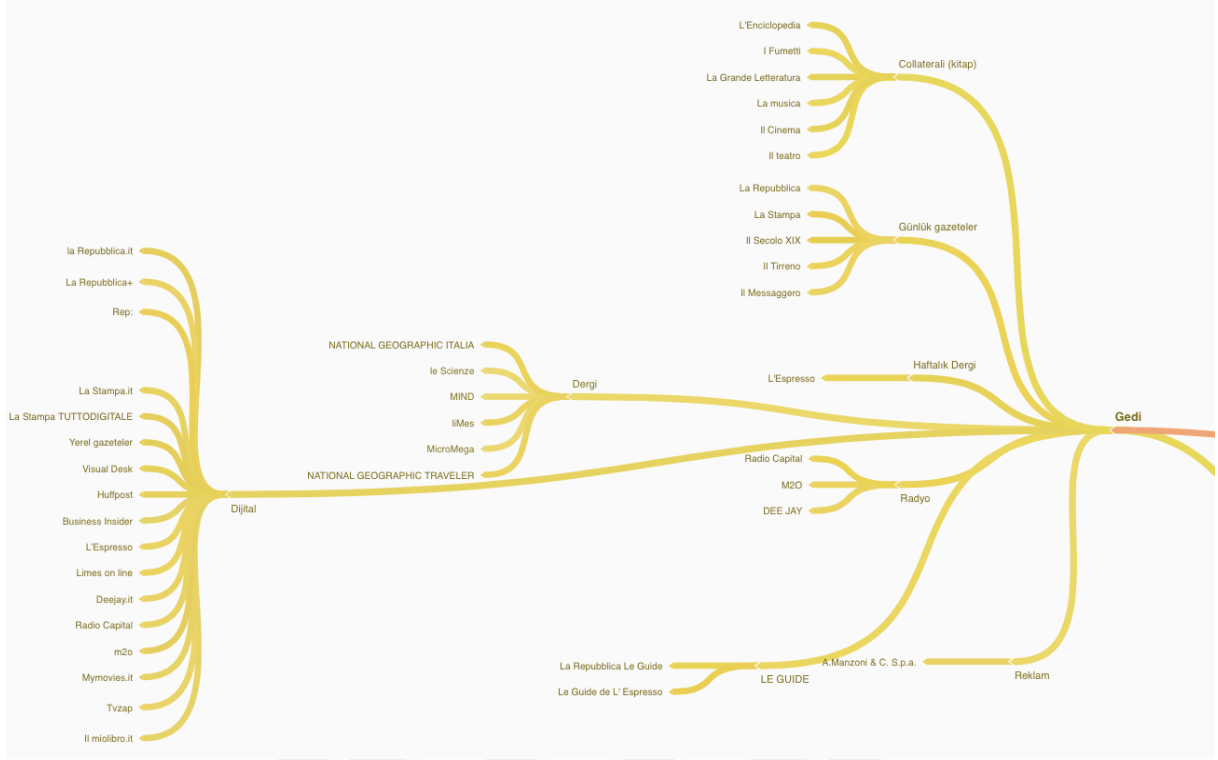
L'Enciclopedia
I Fumetti
La Grande Letteratura
La musica
Il Cinema
Il teatro
Collaterali (kitap)

La Repubblica
La Stampa
Il Secolo XIX
Il Tirreno
Il Messaggero
Günlük gazeteler

la Repubblica.it
La Repubblica+
Rep:

NATIONAL GEOGRAPHIC ITALIA
le Scienze
MIND
liMes
MicroMega
NATIONAL GEOGRAPHIC TRAVELER
Dergi

L'Espresso
Haftalık Dergi

Gedi

La Stampa.it
La Stampa TUTTODIGITALE
Yerel gazeteler
Visual Desk
Huffpost
Business Insider
L'Espresso
Limes on line
Deejay.it
Radio Capital
m2o
Mymovies.it
Tvzap
Il miolibro.it
Dijital

Radio Capital
M2O
DEE JAY
Radyo

La Repubblica Le Guide
Le Guide de L' Espresso
LE GUIDE
A.Manzoni & C. S.p.a.
Reklam